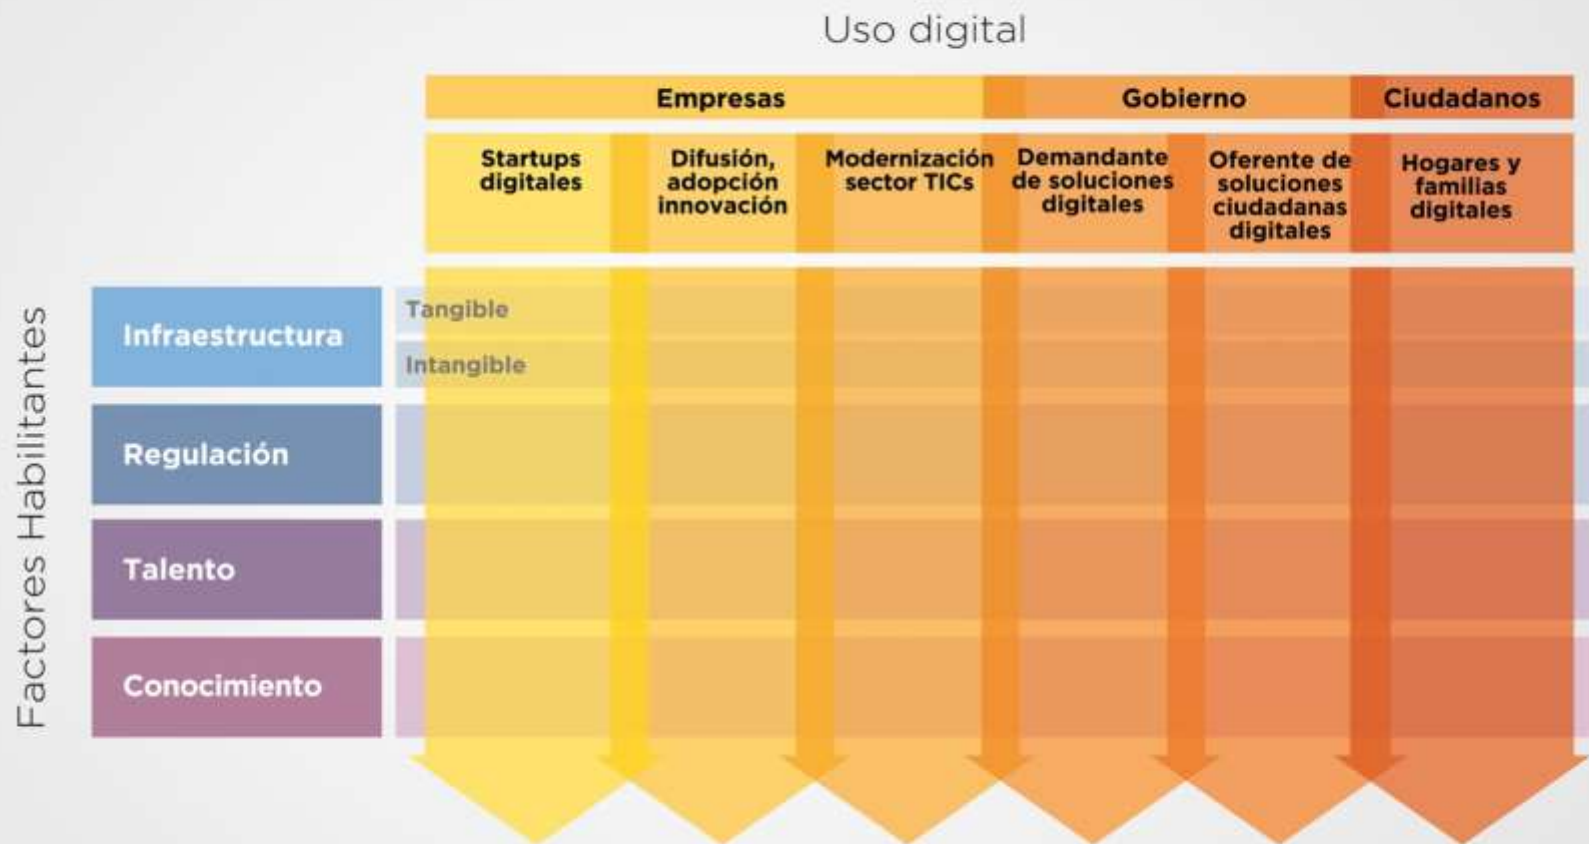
Uso digital

Empresas

Gobierno

Ciudadanos

Startups digitales

Difusión, adopción innovación

Modernización sector TICs

Demandante de soluciones digitales

Oferente de soluciones ciudadanas digitales

Hogares y familias digitales

Factores Habilitantes

Infraestructura

Tangible

Intangible

Regulación

Talento

Conocimiento